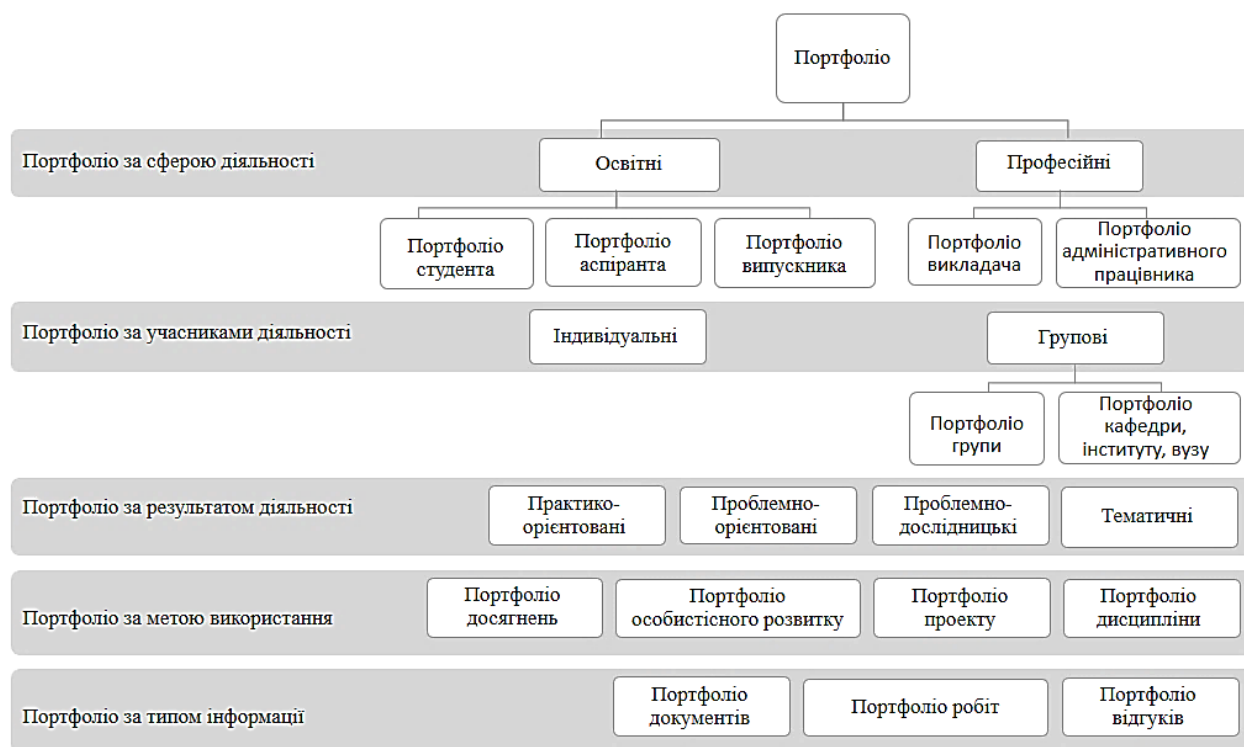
Портфоліо

Портфоліо за сферою діяльності

Освітні

Професійні

Портфоліо студента

Портфоліо аспіранта

Портфоліо випускника

Портфоліо викладача

Портфоліо адміністративного працівника

Портфоліо за учасниками діяльності

Індивідуальні

Групові

Портфоліо групи

Портфоліо кафедри, інституту, вузу

Портфоліо за результатом діяльності

Практико-орієнтовані

Проблемно-орієнтовані

Проблемно-дослідницькі

Тематичні

Портфоліо за метою використання

Портфоліо досягнень

Портфоліо особистісного розвитку

Портфоліо проекту

Портфоліо дисципліни

Портфоліо за типом інформації

Портфоліо документів

Портфоліо робіт

Портфоліо відгуків